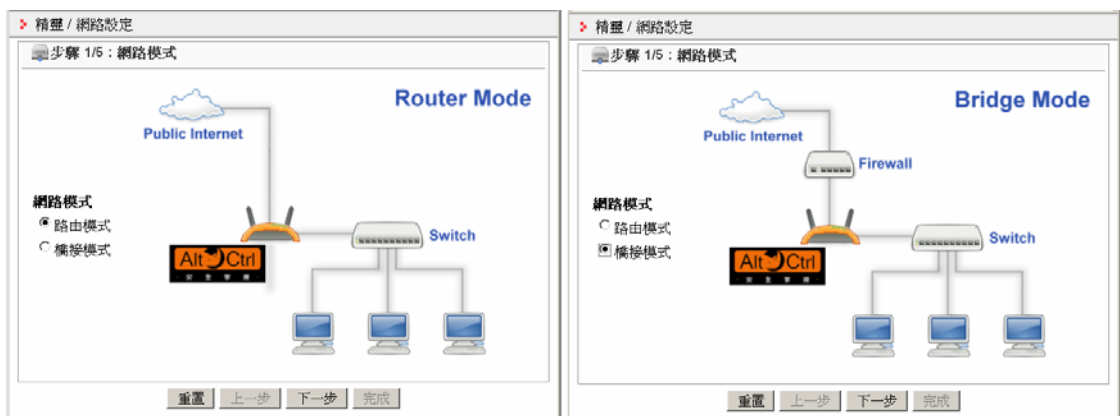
精靈 / 網路設定

步驟 1/5：網路模式

Router Mode

Public Internet

網路模式

路由模式

橋接模式

Alt Ctrl

Switch

重置 上一步 下一步 完成

精靈 / 網路設定

步驟 1/5：網路模式

Bridge Mode

Public Internet

Firewall

網路模式

路由模式

橋接模式

Alt Ctrl

Switch

重置 上一步 下一步 完成